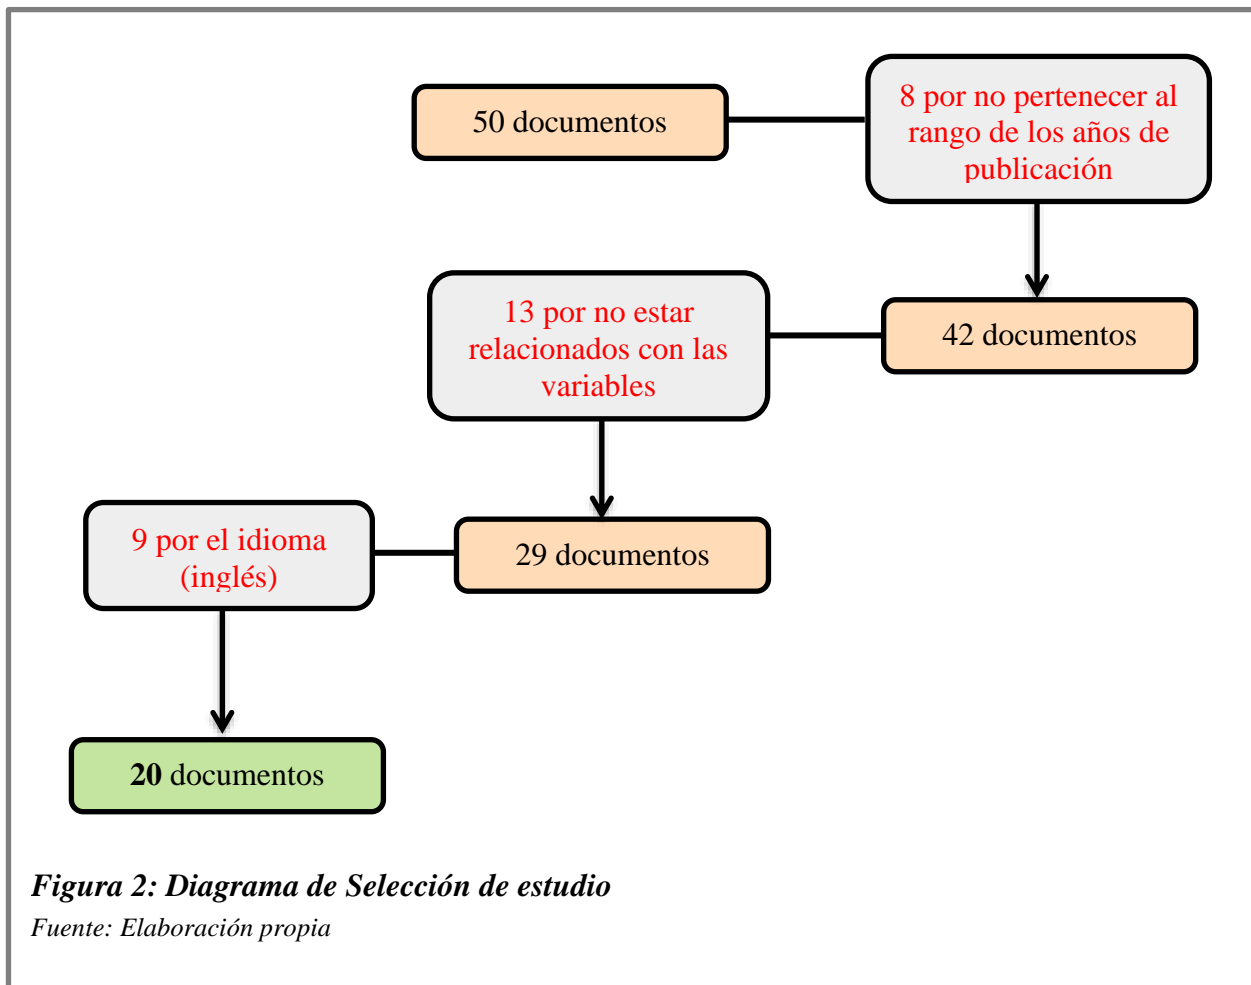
50 documentos

8 por no pertenecer al rango de los años de publicación

42 documentos

13 por no estar relacionados con las variables

29 documentos

9 por el idioma (inglés)

**20** documentos

*Figura 2: Diagrama de Selección de estudio*
*Fuente: Elaboración propia*